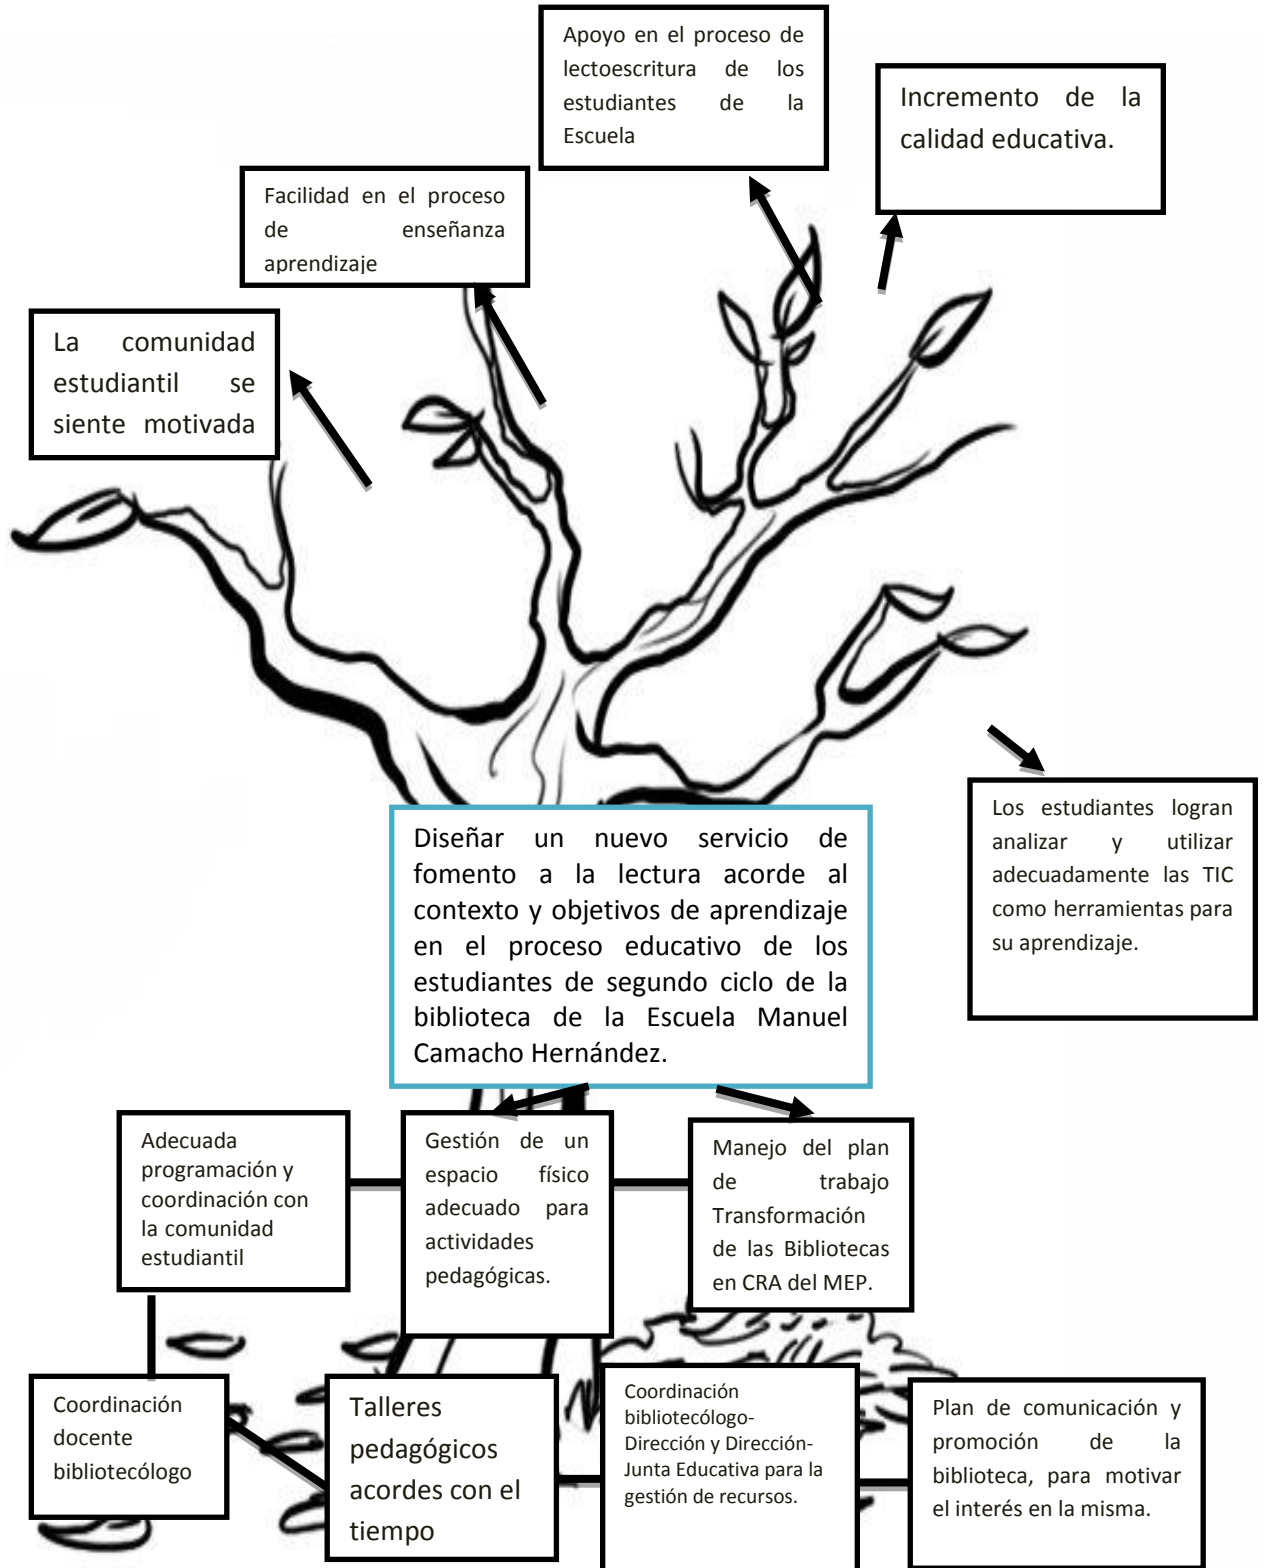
Apoyo en el proceso de lectoescritura de los estudiantes de la Escuela

Incremento de la calidad educativa.

Facilidad en el proceso de enseñanza aprendizaje

La comunidad estudiantil se siente motivada

Los estudiantes logran analizar y utilizar adecuadamente las TIC como herramientas para su aprendizaje.

Diseñar un nuevo servicio de fomento a la lectura acorde al contexto y objetivos de aprendizaje en el proceso educativo de los estudiantes de segundo ciclo de la biblioteca de la Escuela Manuel Camacho Hernández.

Adecuada programación y coordinación con la comunidad estudiantil

Gestión de un espacio físico adecuado para actividades pedagógicas.

Manejo del plan de trabajo Transformación de las Bibliotecas en CRA del MEP.

Coordinación docente bibliotecólogo

Talleres pedagógicos acordes con el tiempo

Coordinación bibliotecólogo-Dirección y Dirección-Junta Educativa para la gestión de recursos.

Plan de comunicación y promoción de la biblioteca, para motivar el interés en la misma.